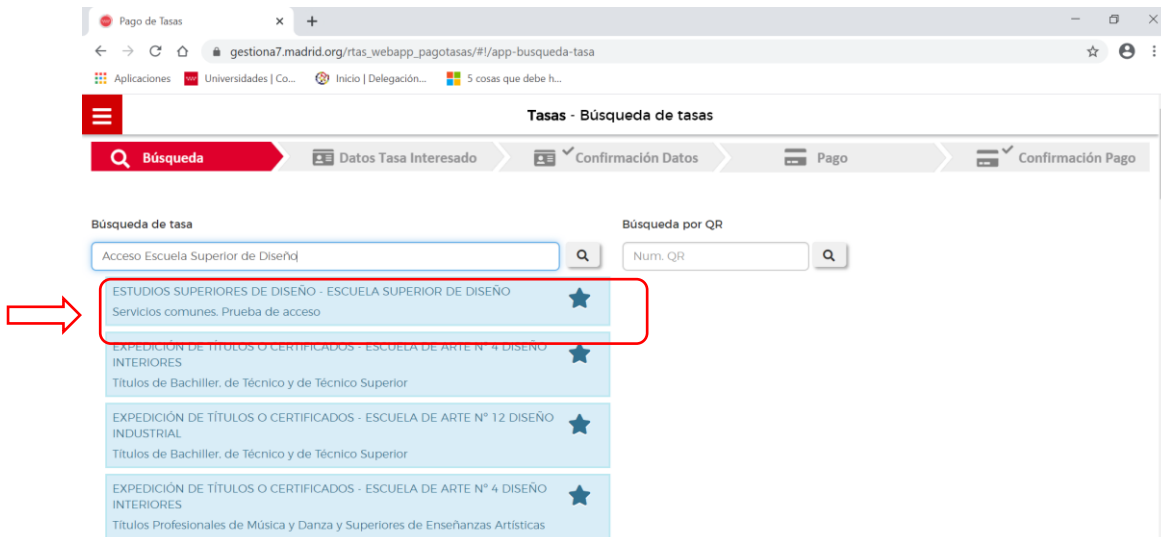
Pago de Tasas

gestiona7.madrid.org/rtas_webapp_pagotasas/#!/app-busqueda-tasa

Aplicaciones
Universidades | Co...
Inicio | Delegación...
5 cosas que debe h...

Tasas - Búsqueda de tasas

Búsqueda
Datos Tasa Interesado
Confirmación Datos
Pago
Confirmación Pago

Búsqueda de tasa
Acceso Escuela Superior de Diseño

Búsqueda por QR
Num. QR

ESTUDIOS SUPERIORES DE DISEÑO - ESCUELA SUPERIOR DE DISEÑO
Servicios comunes. Prueba de acceso

EXPEDICIÓN DE TÍTULOS O CERTIFICADOS - ESCUELA DE ARTE Nº 4 DISEÑO INTERIORES
Títulos de Bachiller. de Técnico y de Técnico Superior

EXPEDICIÓN DE TÍTULOS O CERTIFICADOS - ESCUELA DE ARTE Nº 12 DISEÑO INDUSTRIAL
Títulos de Bachiller. de Técnico y de Técnico Superior

EXPEDICIÓN DE TÍTULOS O CERTIFICADOS - ESCUELA DE ARTE Nº 4 DISEÑO INTERIORES
Títulos Profesionales de Música y Danza y Superiores de Enseñanzas Artísticas